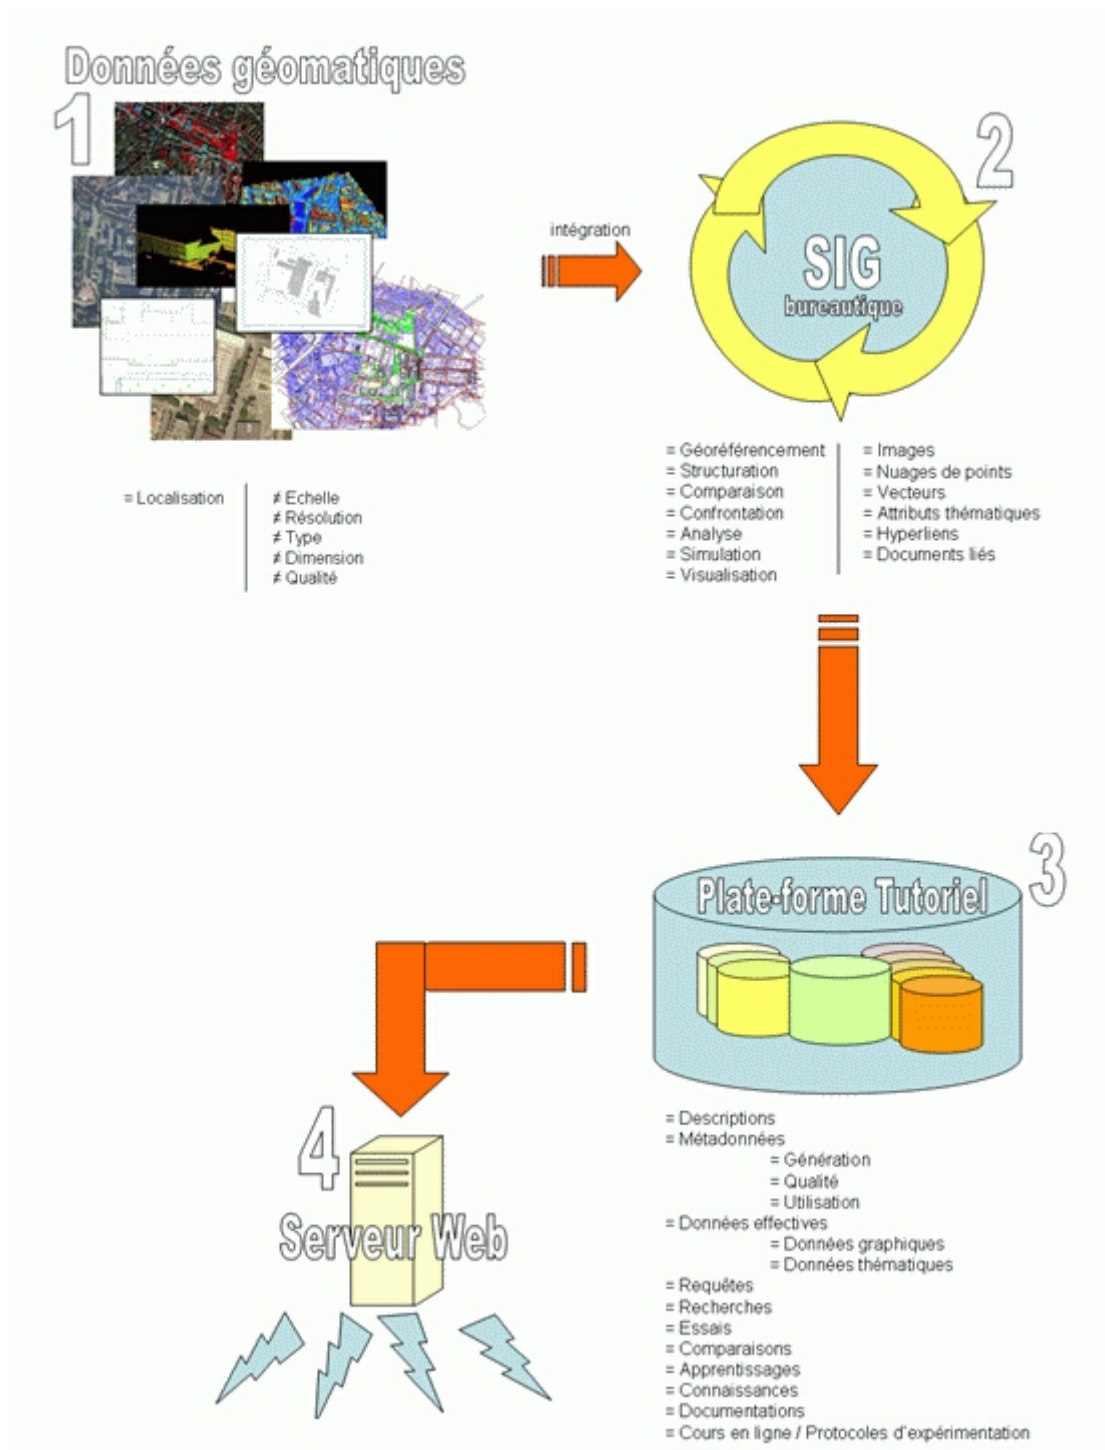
Données géomatiques

1

= Localisation

≠ Echelle
≠ Résolution
≠ Type
≠ Dimension
≠ Qualité

intégration

2

SIG
bureautique

= Géoréférencement
= Structuration
= Comparaison
= Confrontation
= Analyse
= Simulation
= Visualisation

= Images
= Nuages de points
= Vecteurs
= Attributs thématiques
= Hyperliens
= Documents liés

3

Plate-forme Tutoriel

= Descriptions
= Métadonnées
= Génération
= Qualité
= Utilisation
= Données effectives
= Données graphiques
= Données thématiques
= Requêtes
= Recherches
= Essais
= Comparaisons
= Apprentissages
= Connaissances
= Documentations
= Cours en ligne / Protocoles d'expérimentation

4

Serveur Web